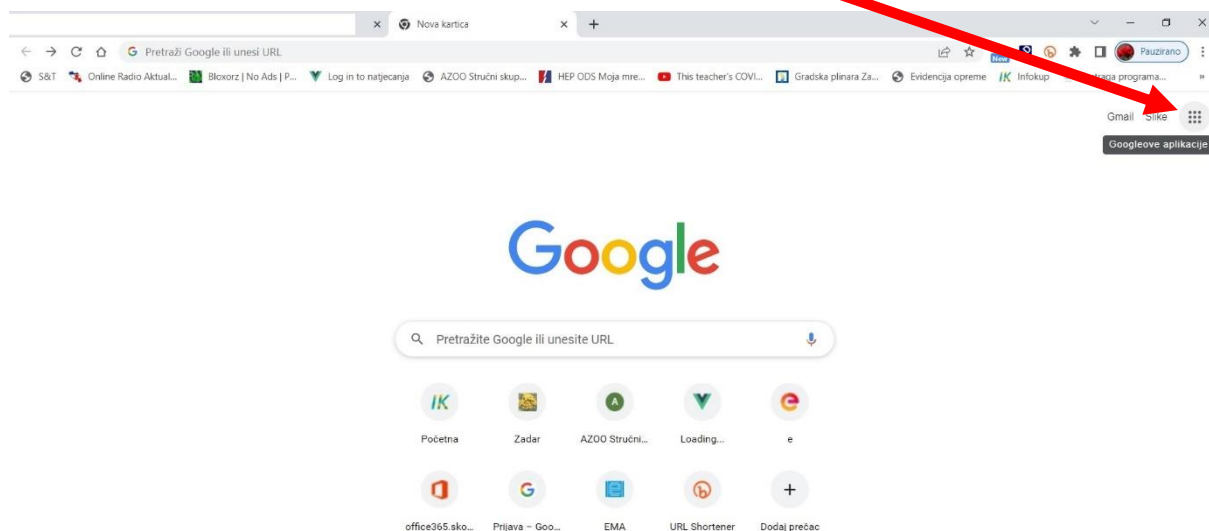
Nova kartica

Pretraži Google ili unesi URL

New

Pauzirano

S&T Online Radio Aktual... Bloxorz | No Ads | P... Log in to natjecanja AZOO Stručni skup... HEP ODS Moja mre... This teacher's COVI... Gradska plinara Za... Evidencija opreme Infokup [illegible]traga programa...

Gmail Slike

Googleove aplikacije

Google

Pretražite Google ili unesite URL

Početna

Zadar

AZOO Stručni...

Loading...

e

office365.sko...

Prijava – Goo...

EMA

URL Shortener

Dodaj prečac